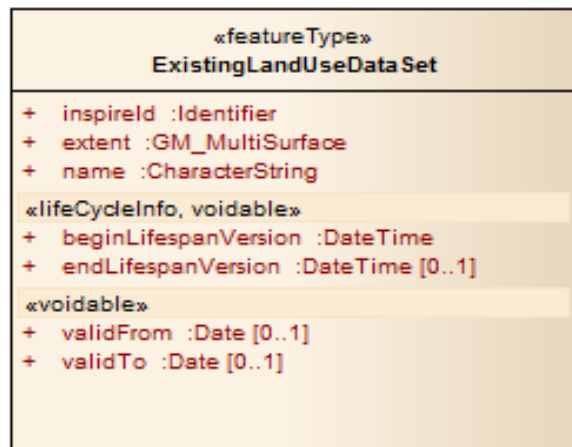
«featureType»
ExistingLandUseDataSet

+ inspireId :Identifier
+ extent :GM_MultiSurface
+ name :CharacterString

«lifeCycleInfo, voidable»
+ beginLifespanVersion :DateTime
+ endLifespanVersion :DateTime [0..1]

«voidable»
+ validFrom :Date [0..1]
+ validTo :Date [0..1]